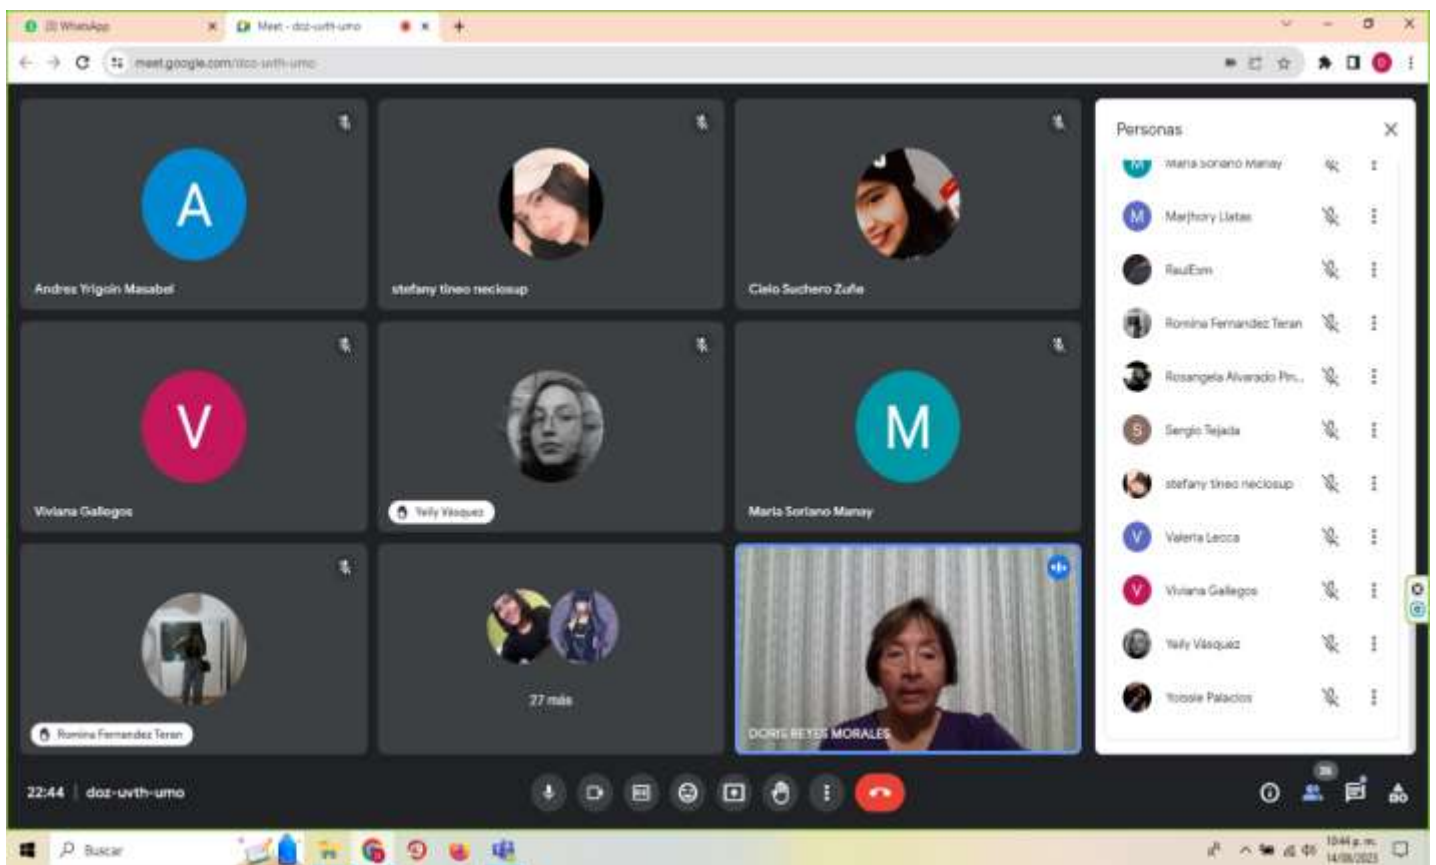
WhatsApp
Meet - doz-uvth-umo
meet.google.com/doz-uvth-umo

A
Andres Yrigoin Masabel
stefany tineo neciosup
Cielo Suchero Zuñe
V
Viviana Gallegos
Yeily Vásquez
M
Maria Soriano Manay
Romina Fernandez Teran
27 más
DORIS REYES MORALES

Personas
Maria Soriano Manay
Marjhory Llatas
RaulEsm
Romina Fernandez Teran
Rosangela Alvarado Pin...
Sergio Tejada
stefany tineo neciosup
Valeria Lecca
Viviana Gallegos
Yeily Vásquez
Yoissie Palacios

22:44 | doz-uvth-umo
36
Buscar
10:44 p. m.
14/08/2023